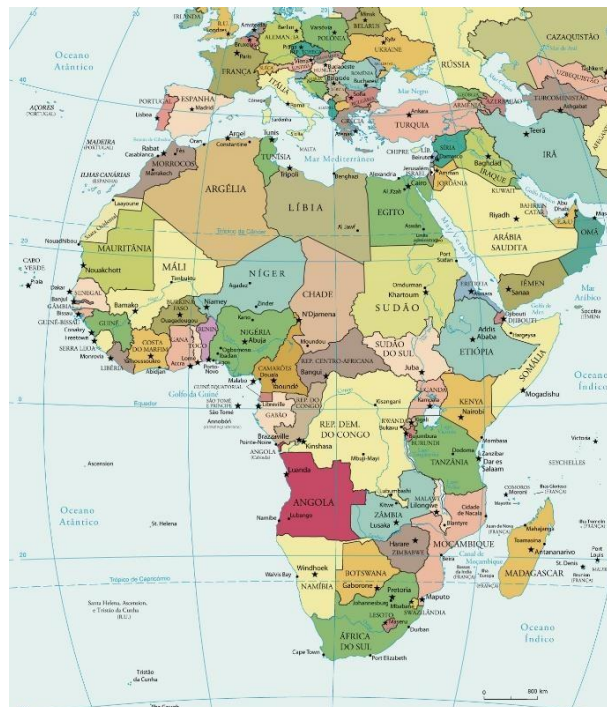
Oceano Atlântico

IRLANDA
REINO UNIDO
POLÔNIA
BELARUS
ALEMANHA
UCRÂNIA
CAZAQUISTÃO
RÚSSIA
FRANÇA
ITÁLIA
Paris
ESPANHA
Madri
PORTUGAL
Lisboa
AÇORES (PORTUGAL)
UZBEQUISTÃO
TURCOMENISTÃO
GEÓRGIA
ARMÊNIA
AZERBAIJÃO
Mar Negro
Ancara
TURQUIA
GRÉCIA
Atenas
Roma
Argel
Túnis
TUNÍSIA
Mar Mediterrâneo
CHIPRE
SÍRIA
LÍBANO
Beirute
Damasco
ISRAEL
JORDÂNIA
Bagdad
IRAQUE
IRÃ
Teerã
KUWAIT
BAHREIN
CATAR
Riyadh
Abu Dhabi
OMÃ
ARÁBIA SAUDITA
MADEIRA (PORTUGAL)
Rabat
Casablanca
MARROCOS
Marrakech
ILHAS CANÁRIAS (ESPANHA)
ARGÉLIA
Trípoli
Benghazi
LÍBIA
EGITO
Cairo
Alexandria
Laayoune
Trópico de Câncer
Nouadhibou
MAURITÂNIA
Nouakchott
MÁLI
Timbuktu
NÍGER
Agadez
Niamey
Zinder
CHADE
N'Djamena
SUDÃO
Omdurman
Khartoum
Port Sudan
ERITREIA
Asmara
IÊMEN
Sanaa
Golfo de Áden
Socotra (IÊMEN)
Mar Arábico
CABO VERDE
Praia
SENEGAL
Dakar
GÂMBIA
Banjul
Bissau
GUINÉ-BISSAU
GUINÉ
Conakry
Freetown
SERRA LEOA
Monrovia
LIBÉRIA
Bamako
BURKINA FASO
Ouagadougou
COSTA DO MARFIM
Yamoussoukro
Abidjan
GANA
Accra
TOGO
BENIN
Lomé
Porto-Novo
Lagos
NIGÉRIA
Abuja
Kano
Ogbomosho
Ibadan
Malabo
GUINÉ EQUATORIAL
CAMARÕES
Douala
Yaoundé
REP. CENTRO-AFRICANA
Bangui
SUDÃO DO SUL
Juba
ETIÓPIA
Adis Abeba
DJIBOUTI
Djibouti
SOMÁLIA
Hargeysa
Mogadishu
Oceano Índico
SÃO TOMÉ E PRÍNCIPE
São Tomé
Golfo da Guiné
Equador
GABÃO
Libreville
REP. DO CONGO
Brazzaville
Pointe-Noire
Kinshasa
REP. DEM. DO CONGO
Kisangani
UGANDA
Kampala
QUÊNIA
Nairobi
RUANDA
Kigali
BURUNDI
Bujumbura
Mombasa
Dodoma
TANZÂNIA
Zanzibar
Dar es Salaam
Annobón (GUINÉ EQUATORIAL)
ANGOLA (Cabinda)
Luanda
ANGOLA
Lubango
Mbuji-Mayi
Lubumbashi
SEYCHELLES
Victoria
Ascension
COMORES
Moroni
Mayotte (FRANÇA)
ZÂMBIA
Lusaka
MALAUÍ
Lilongwe
Kitwe
Blantyre
Cidade de Nacala
MOÇAMBIQUE
Canal de Moçambique
Harare
ZIMBÁBUE
Beira
Oceano Atlântico
St. Helena
Namibe
Windhoek
NAMÍBIA
Walvis Bay
BOTSUANA
Gaborone
Pretoria
Johannesburg
Maputo
SUAZILÂNDIA
LESOTO
Maseru
Durban
ÁFRICA DO SUL
Cape Town
Port Elizabeth
Mahajanga
Toamasina
Antananarivo
MADAGASCAR
St. Denis
Port Louis
Réunion (FRANÇA)
MAURÍCIO
Juan de Nova (FRANÇA)
Bassas da India (FRANÇA)
Europa (FRANÇA)
Tropico de Capricórnio
Santa Helena, Ascension, e Tristão da Cunha (R.U.)
Tristão da Cunha
Oceano Índico
0
800 km